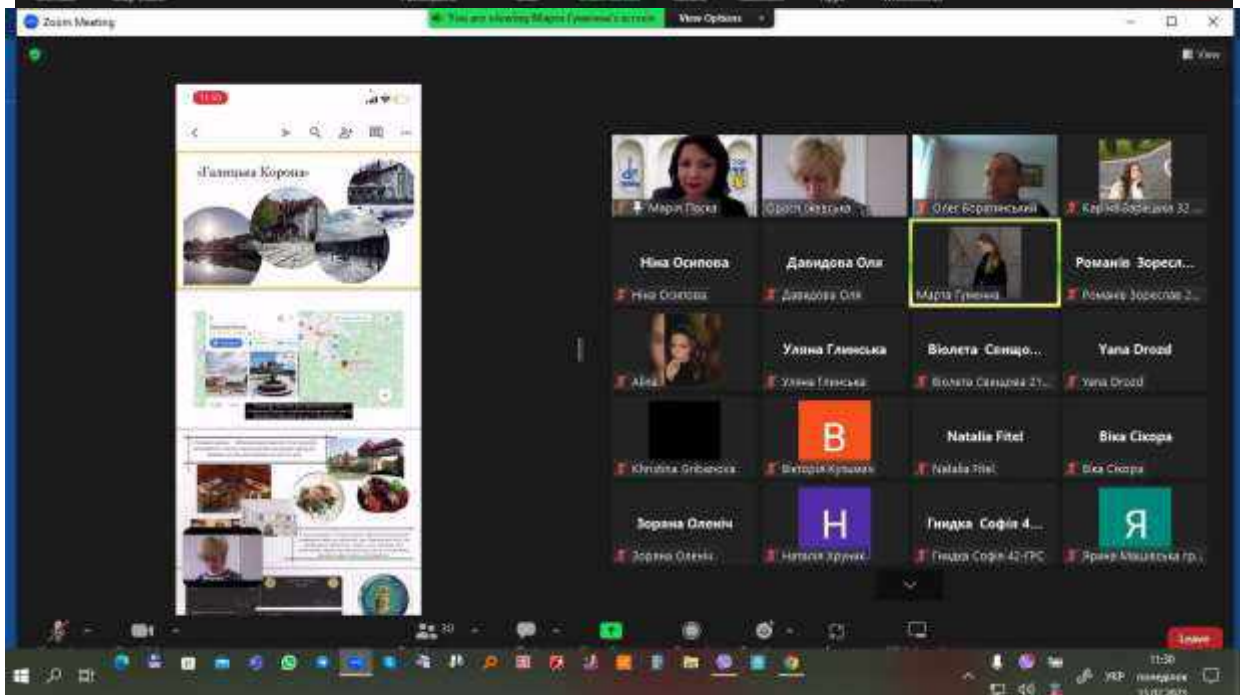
Zoom Meeting

You are viewing Марта Гуменна's screen

View Options

View

11:50

«Галицька Корона»

Марія Поска

Орест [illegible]

Олег Боратинський

Каріна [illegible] 32...

Ніна Осипова

Ніна Осипова

Давидова Оля

Давидова Оля

Марта Гуменна

Романів Зоресл...

Романів Зореслав 2...

Alina

Уляна Глинська

Уляна Глинська

Віолета Свищо...

Віолета Свищова 21...

Yana Drozd

Yana Drozd

Khrystyna Gribanova

B

Вікторія Кульман

Natalia Fitel

Natalia Fitel

Віка Сікора

Віка Сікора

Зоряна Оленіч

Зоряна Оленіч

H

Наталія Хрупак

Гнидка Софія 4...

Гнидка Софія 42-ГРС

Я

Ярина Мацюцька гр...

Leave

11:50

понеділок

УКР